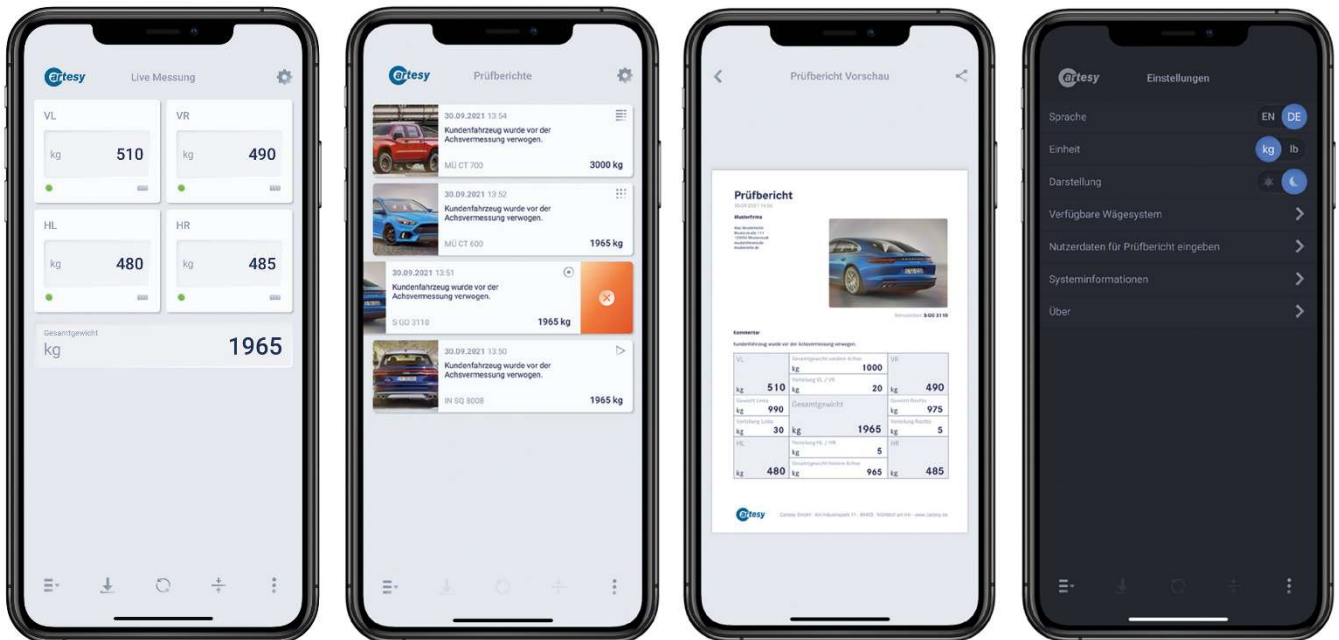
cartesy Live Messung

VL
kg 510

VR
kg 490

HL
kg 480

HR
kg 485

Gesamtgewicht
kg 1965

cartesy Prüfberichte

30.09.2021 13:54
Kundenfahrzeug wurde vor der Achsvermessung verwogen.
MÜ CT 700 3000 kg

30.09.2021 13:52
Kundenfahrzeug wurde vor der Achsvermessung verwogen.
MÜ CT 600 1965 kg

30.09.2021 13:51
Kundenfahrzeug wurde vor der Achsvermessung verwogen.
S GO 3110 1965 kg

30.09.2021 13:50
Kundenfahrzeug wurde vor der Achsvermessung verwogen.
IN SQ 8008 1965 kg

Prüfbericht Vorschau

Prüfbericht

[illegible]

Kommentar

| VL | Gesamtgewicht vordere Achse kg 1000 | VR |
|---|---|---|
| kg 510 | Verteilung VL / VR kg 20 | kg 490 |
| Gewicht Links kg 990 | Gesamtgewicht | Gewicht Rechts kg 975 |
| Verteilung Links kg 30 | kg 1965 | Verteilung Rechts kg 5 |
| HL | Verteilung HL / HR kg 5 | HR |
| kg 480 | Gesamtgewicht hintere Achse kg 965 | kg 485 |

cartesy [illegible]

cartesy Einstellungen

Sprache EN DE
Einheit kg lb
Darstellung
Verfügbare Wägesystem
Nutzerdaten für Prüfbericht eingeben
Systeminformationen
Über